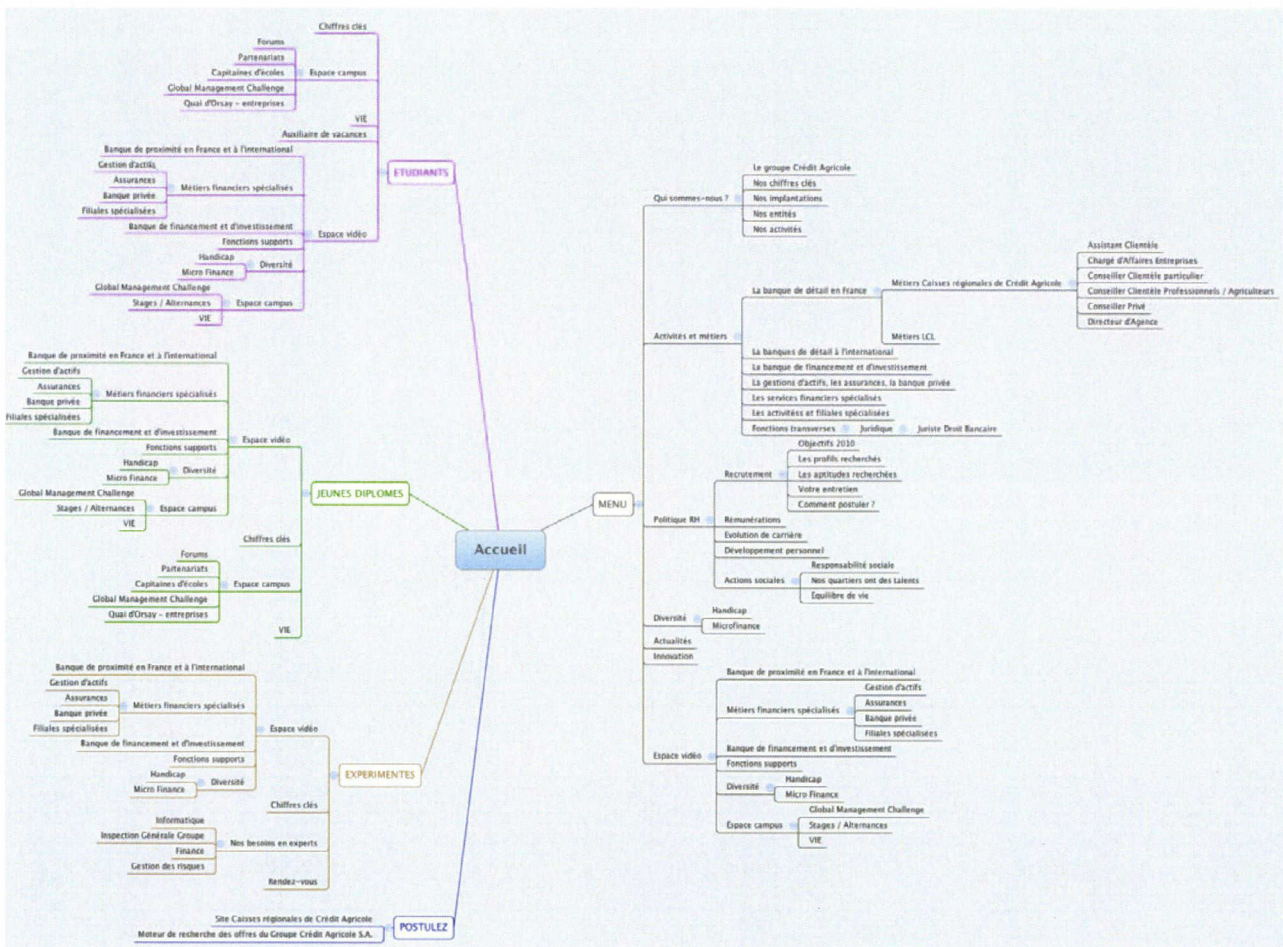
Accueil

ETUDIANTS
Chiffres clés
Espace campus
Forums
Partenariats
Capitaines d'écoles
Global Management Challenge
Quai d'Orsay - entreprises
VIE
Auxiliaire de vacances
Espace vidéo
Banque de proximité en France et à l'international
Métiers financiers spécialisés
Gestion d'actifs
Assurances
Banque privée
Filiales spécialisées
Banque de financement et d'investissement
Fonctions supports
Diversité
Handicap
Micro Finance
Espace campus
Global Management Challenge
Stages / Alternances
VIE

JEUNES DIPLOMES
Espace vidéo
Banque de proximité en France et à l'international
Métiers financiers spécialisés
Gestion d'actifs
Assurances
Banque privée
Filiales spécialisées
Banque de financement et d'investissement
Fonctions supports
Diversité
Handicap
Micro Finance
Espace campus
Global Management Challenge
Stages / Alternances
VIE
Chiffres clés
Espace campus
Forums
Partenariats
Capitaines d'écoles
Global Management Challenge
Quai d'Orsay - entreprises
VIE

EXPERIMENTES
Espace vidéo
Banque de proximité en France et à l'international
Métiers financiers spécialisés
Gestion d'actifs
Assurances
Banque privée
Filiales spécialisées
Banque de financement et d'investissement
Fonctions supports
Diversité
Handicap
Micro Finance
Chiffres clés
Nos besoins en experts
Informatique
Inspection Générale Groupe
Finance
Gestion des risques
Rendez-vous

POSTULEZ
Site Caisses régionales de Crédit Agricole
Moteur de recherche des offres du Groupe Crédit Agricole S.A.

MENU
Qui sommes-nous ?
Le groupe Crédit Agricole
Nos chiffres clés
Nos implantations
Nos entités
Nos activités
Activités et métiers
La banque de détail en France
Métiers Caisses régionales de Crédit Agricole
Assistant Clientèle
Chargé d'Affaires Entreprises
Conseiller Clientèle particulier
Conseiller Clientèle Professionnels / Agriculteurs
Conseiller Privé
Directeur d'Agence
Métiers LCL
La banques de détail à l'international
La banque de financement et d'investissement
La gestions d'actifs, les assurances, la banque privée
Les services financiers spécialisés
Les activitées et filiales spécialisées
Fonctions transverses
Juridique
Juriste Droit Bancaire
Politique RH
Recrutement
Objectifs 2010
Les profils recherchés
Les aptitudes recherchées
Votre entretien
Comment postuler ?
Rémunérations
Evolution de carrière
Développement personnel
Actions sociales
Responsabilité sociale
Nos quartiers ont des talents
Equilibre de vie
Diversité
Handicap
Microfinance
Actualités
Innovation
Espace vidéo
Banque de proximité en France et à l'international
Métiers financiers spécialisés
Gestion d'actifs
Assurances
Banque privée
Filiales spécialisées
Banque de financement et d'investissement
Fonctions supports
Diversité
Handicap
Micro Finance
Espace campus
Global Management Challenge
Stages / Alternances
VIE